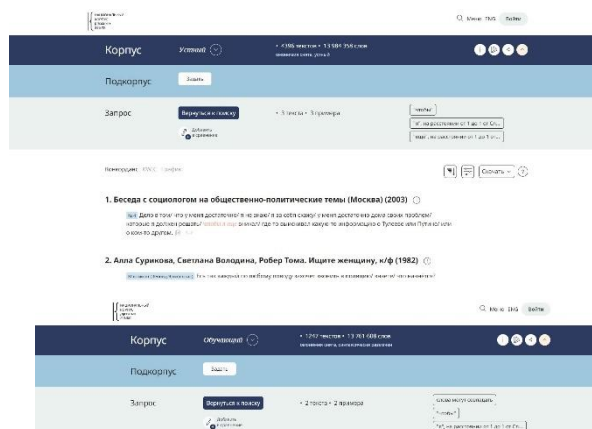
Q Меню ENG Войти

Корпус Устный • 4396 текстов • 13 589 356 слов

Подкорпус Задать

Запрос Вернуться к поиску • 3 текста • 3 примера

Конкорданс KWIC Графики

Скачать

1. Беседа с социологом на общественно-политические темы (Москва) (2003)

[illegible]

2. Алла Сурикова, Светлана Володина, Робер Тома. Ищите женщину, к/ф (1982)

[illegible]

Q Меню ENG Войти

Корпус Обучающий • 1292 текстов • 12 761 608 слов

Подкорпус Задать

Запрос Вернуться к поиску • 2 текста • 2 примера